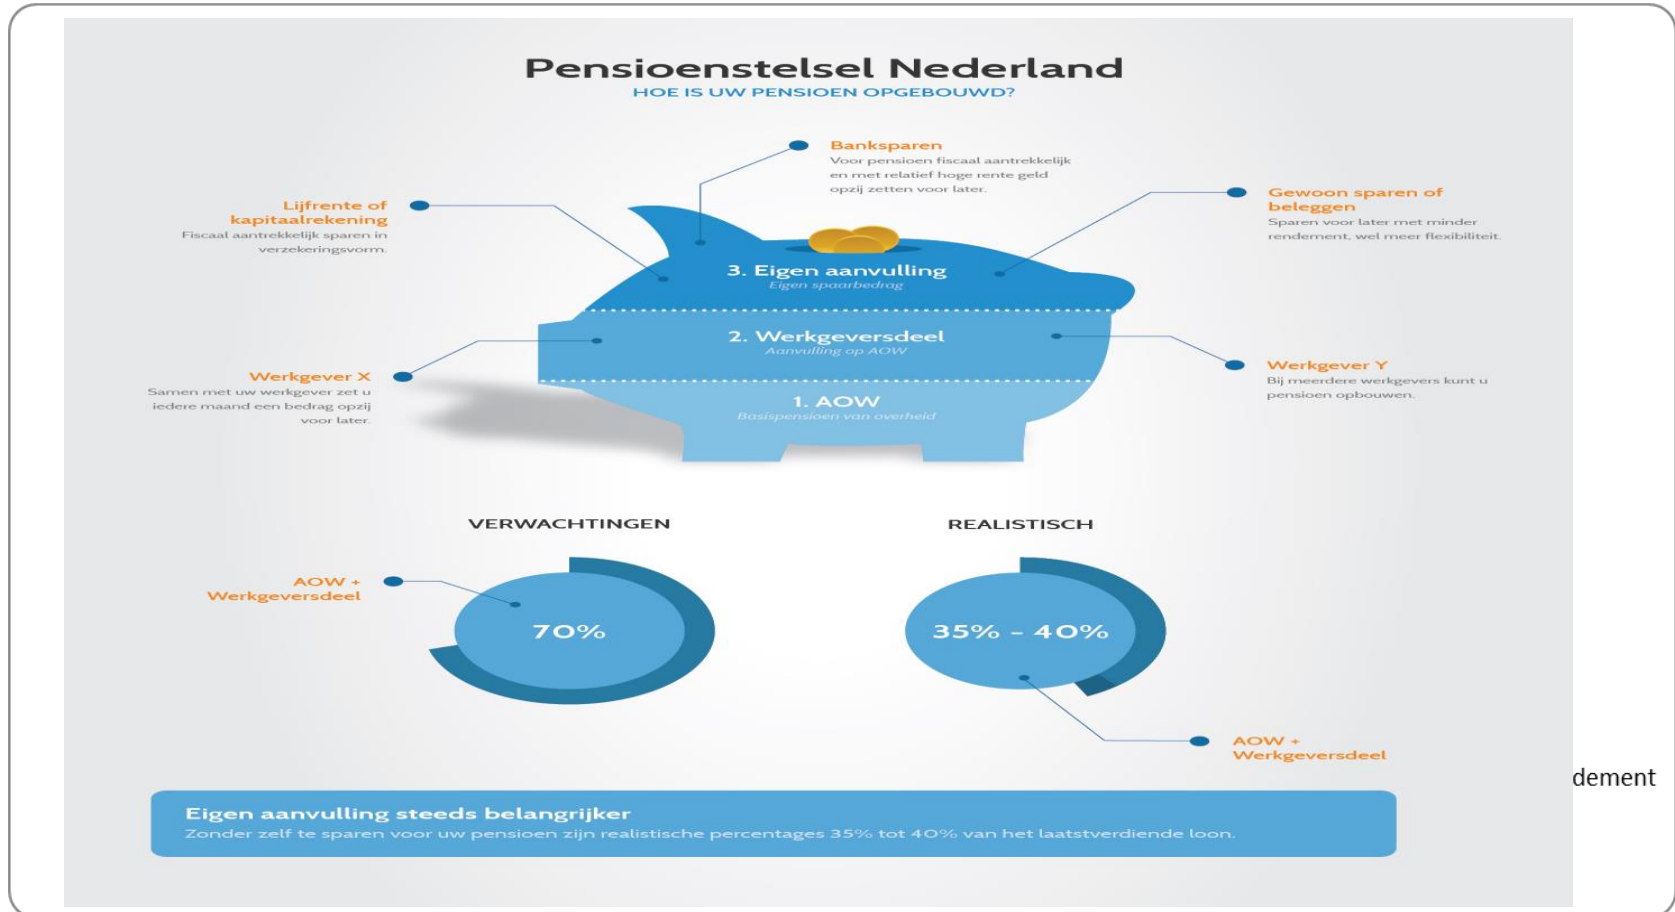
Pensioenstelsel Nederland
HOE IS UW PENSIOEN OPGEBOUWD?

Banksparen
Voor pensioen fiscaal aantrekkelijk en met relatief hoge rente geld opzij zetten voor later.

Lijfrente of kapitaalrekening
Fiscaal aantrekkelijk sparen in verzekeringsvorm.

Gewoon sparen of beleggen
Sparen voor later met minder rendement, wel meer flexibiliteit.

3. Eigen aanvulling
Eigen spaarbedrag

2. Werkgeversdeel
Aanvulling op AOW

1. AOW
Basispensioen van overheid

Werkgever X
Samen met uw werkgever zet u iedere maand een bedrag opzij voor later.

Werkgever Y
Bij meerdere werkgevers kunt u pensioen opbouwen.

VERWACHTINGEN

REALISTISCH

AOW + Werkgeversdeel

70%

35% - 40%

AOW + Werkgeversdeel

dement

Eigen aanvulling steeds belangrijker
Zonder zelf te sparen voor uw pensioen zijn realistische percentages 35% tot 40% van het laatstverdiende loon.